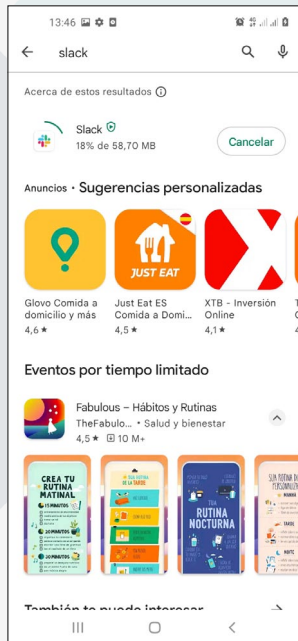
13:46

slack

Acerca de estos resultados ⓘ

Slack
18% de 58,70 MB

Cancelar

Anuncios · Sugerencias personalizadas

JUST EAT

Glovo Comida a domicilio y más
4,6 ★

Just Eat ES Comida a Domi...
4,5 ★

XTB - Inversión Online
4,1 ★

Eventos por tiempo limitado

Fabulous – Hábitos y Rutinas
TheFabulo... • Salud y bienestar
4,5 ★ 10 M+

CREA TU RUTINA MATINAL
15 MINUTOS
30 MINUTOS

TU RUTINA NOCTURNA

También te puede interesar